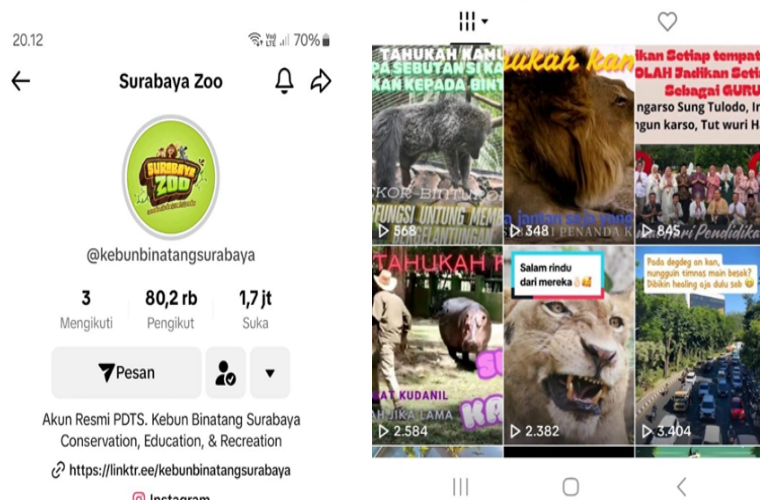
20.12

Vo) LTE 70%

Surabaya Zoo

SURABAYA ZOO

@kebunbinatangsurabaya

3
Mengikuti

80,2 rb
Pengikut

1,7 jt
Suka

Pesan

Akun Resmi PDTS. Kebun Binatang Surabaya Conservation, Education, & Recreation

https://linktr.ee/kebunbinatangsurabaya

Instagram

TAHUKAH KAMU
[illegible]PA SEBUTAN SI K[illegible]
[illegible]AN KEPADA BINT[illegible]
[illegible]KOR BINTU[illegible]
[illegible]UNGSI UNTUK MEM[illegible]
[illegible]ELANTINGAN
568

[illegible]ukah kan
Jangan asal yang
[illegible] PENANDA K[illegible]
348

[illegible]kan Setiap tempat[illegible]
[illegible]OLAH Jadikan Seti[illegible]
Sebagai GURU
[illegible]ngarso Sung Tulodo, In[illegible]
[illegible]gun karso, Tut wuri H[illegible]
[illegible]ari Pendidika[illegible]
845

TAHUKAH K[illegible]
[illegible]AT KUDANIL
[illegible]AH JIKA LAMA
2.584

Salam rindu dari mereka
2.382

Pada degdeg an kan, nungguin timnas main besok? Dibikin healing aja dulu sob
3.404